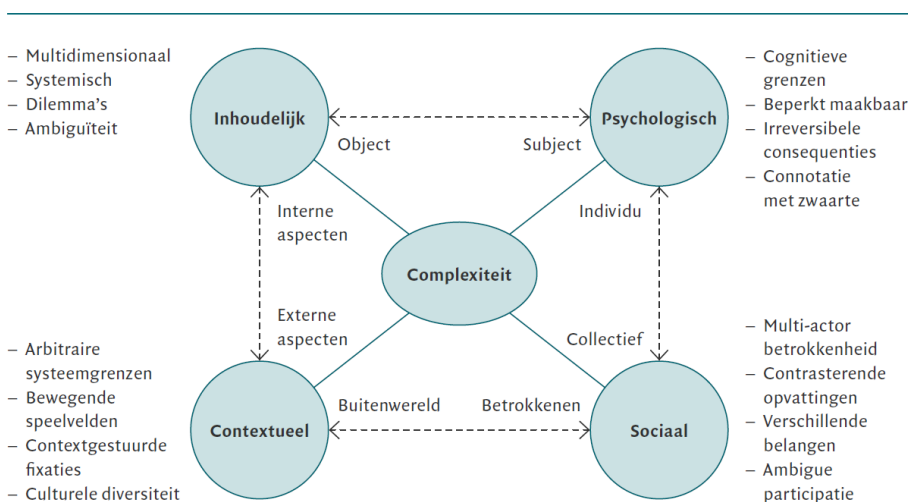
– Multidimensionaal
– Systemisch
– Dilemma's
– Ambiguïteit

Inhoudelijk

Object

Subject

Psychologisch

– Cognitieve grenzen
– Beperkt maakbaar
– Irreversibele consequenties
– Connotatie met zwaarte

Interne aspecten

Individu

Complexiteit

Externe aspecten

Collectief

– Arbitraire systeemgrenzen
– Bewegende speelvelden
– Contextgestuurde fixaties
– Culturele diversiteit

Contextueel

Buitenwereld

Betrokkenen

Sociaal

– Multi-actor betrokkenheid
– Contrasterende opvattingen
– Verschillende belangen
– Ambigue participatie